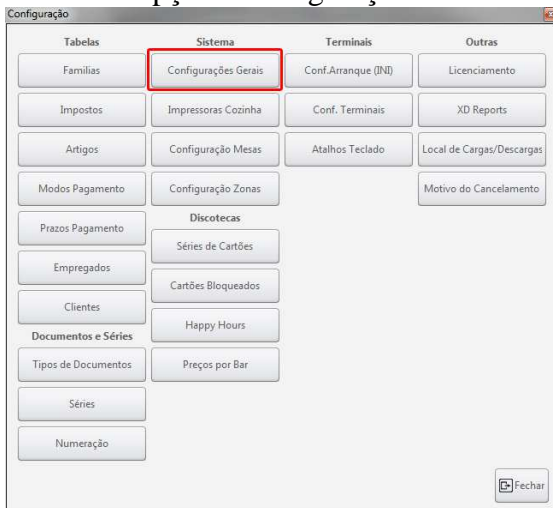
Configuração

Tabelas

Familias

Impostos

Artigos

Modos Pagamento

Prazos Pagamento

Empregados

Clientes

Documentos e Séries

Tipos de Documentos

Séries

Numeração

Sistema

Configurações Gerais

Impressoras Cozinha

Configuração Mesas

Configuração Zonas

Discotecas

Séries de Cartões

Cartões Bloqueados

Happy Hours

Preços por Bar

Terminais

Conf.Arranque (INI)

Conf. Terminais

Atalhos Teclado

Outras

Licenciamento

XD Reports

Local de Cargas/Descargas

Motivo do Cancelamento

Fechar